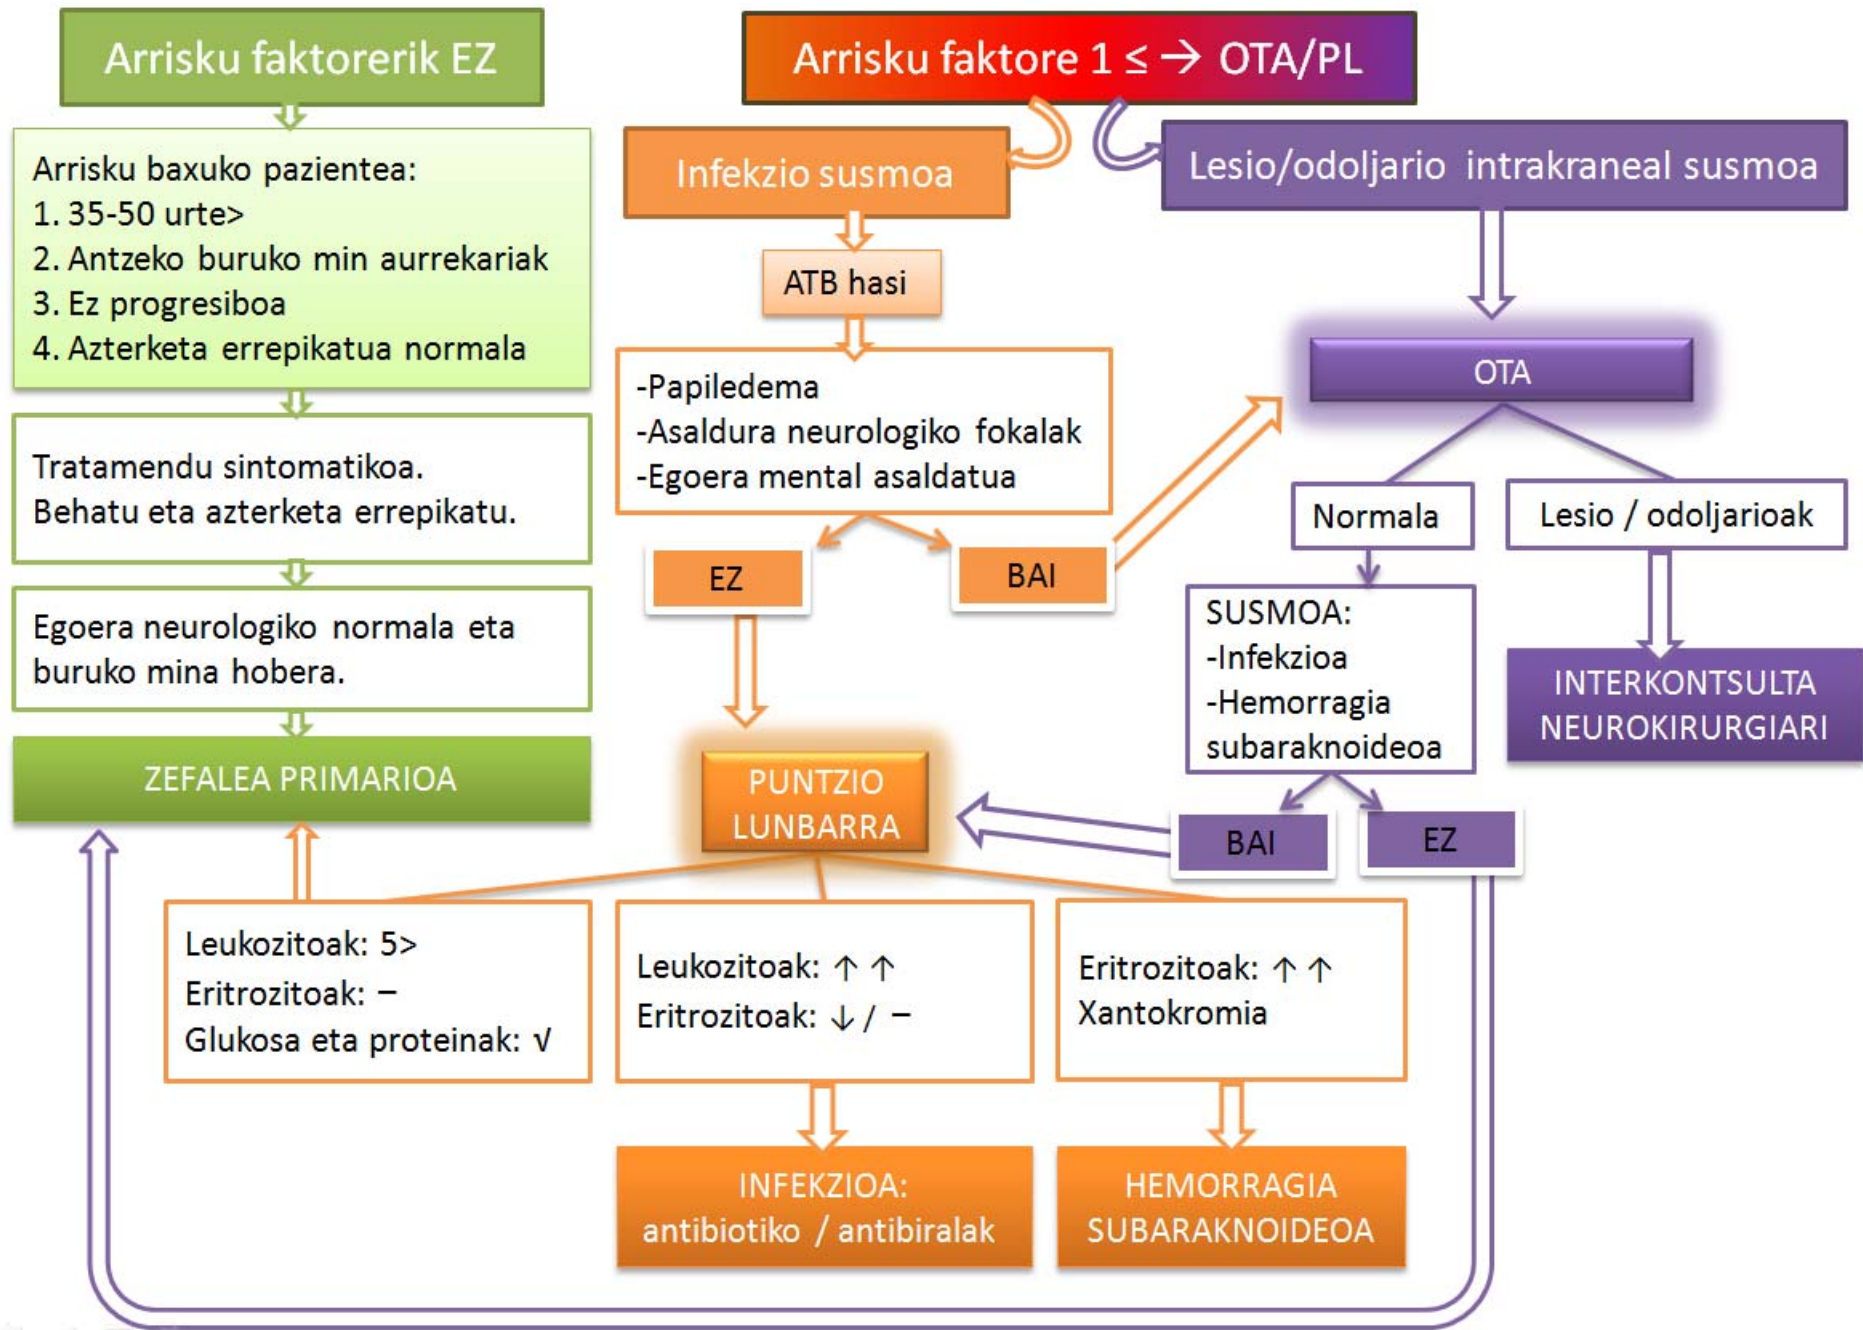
Arrisku faktorerik EZ

Arrisku baxuko pazientea:
1. 35-50 urte>
2. Antzeko buruko min aurrekariak
3. Ez progresiboa
4. Azterketa errepikatua normala

Tratamendu sintomatikoa.
Behatu eta azterketa errepikatu.

Egoera neurologiko normala eta buruko mina hobera.

ZEFALEA PRIMARIOA

Arrisku faktore 1 ≤ → OTA/PL

Infekzio susmoa

ATB hasi

-Papiledema
-Asaldura neurologiko fokalak
-Egoera mental asaldatua

EZ

BAI

Lesio/odoljario intrakraneal susmoa

OTA

Normala

Lesio / odoljarioak

SUSMOA:
-Infekzioa
-Hemorragia subaraknoideoa

INTERKONTSULTA NEUROKIRURGIARI

BAI

EZ

PUNTZIO LUNBARRA

Leukozitoak: 5>
Eritrozitoak: –
Glukosa eta proteinak: √

Leukozitoak: ↑ ↑
Eritrozitoak: ↓ / –

Eritrozitoak: ↑ ↑
Xantokromia

INFEKZIOA:
antibiotiko / antibiralak

HEMORRAGIA SUBARAKNOIDEOA